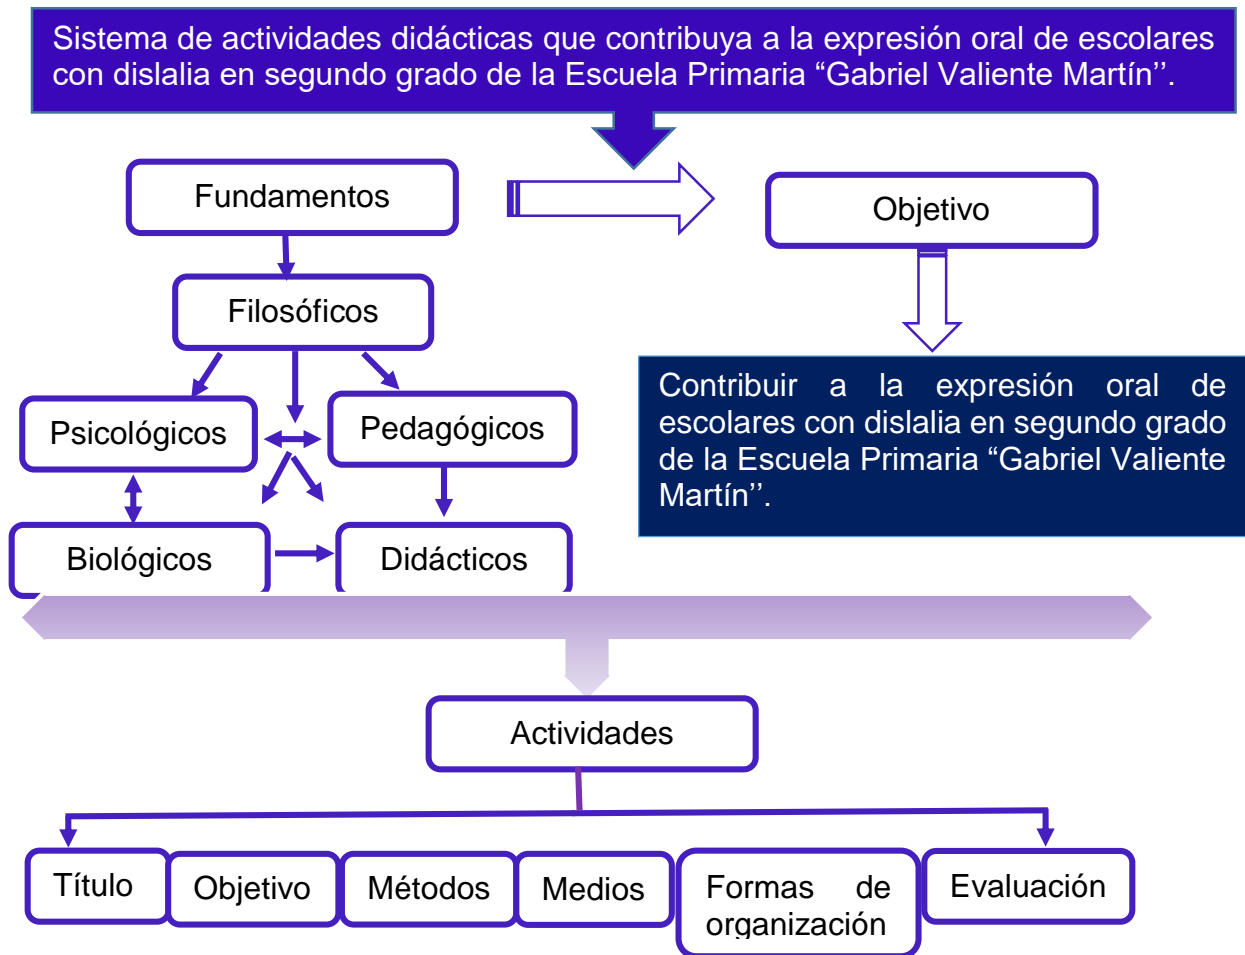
Sistema de actividades didácticas que contribuya a la expresión oral de escolares con dislalia en segundo grado de la Escuela Primaria “Gabriel Valiente Martín’’.

Fundamentos

Objetivo

Filosóficos

Contribuir a la expresión oral de escolares con dislalia en segundo grado de la Escuela Primaria “Gabriel Valiente Martín’’.

Psicológicos

Pedagógicos

Biológicos

Didácticos

Actividades

Título

Objetivo

Métodos

Medios

Formas de organización

Evaluación